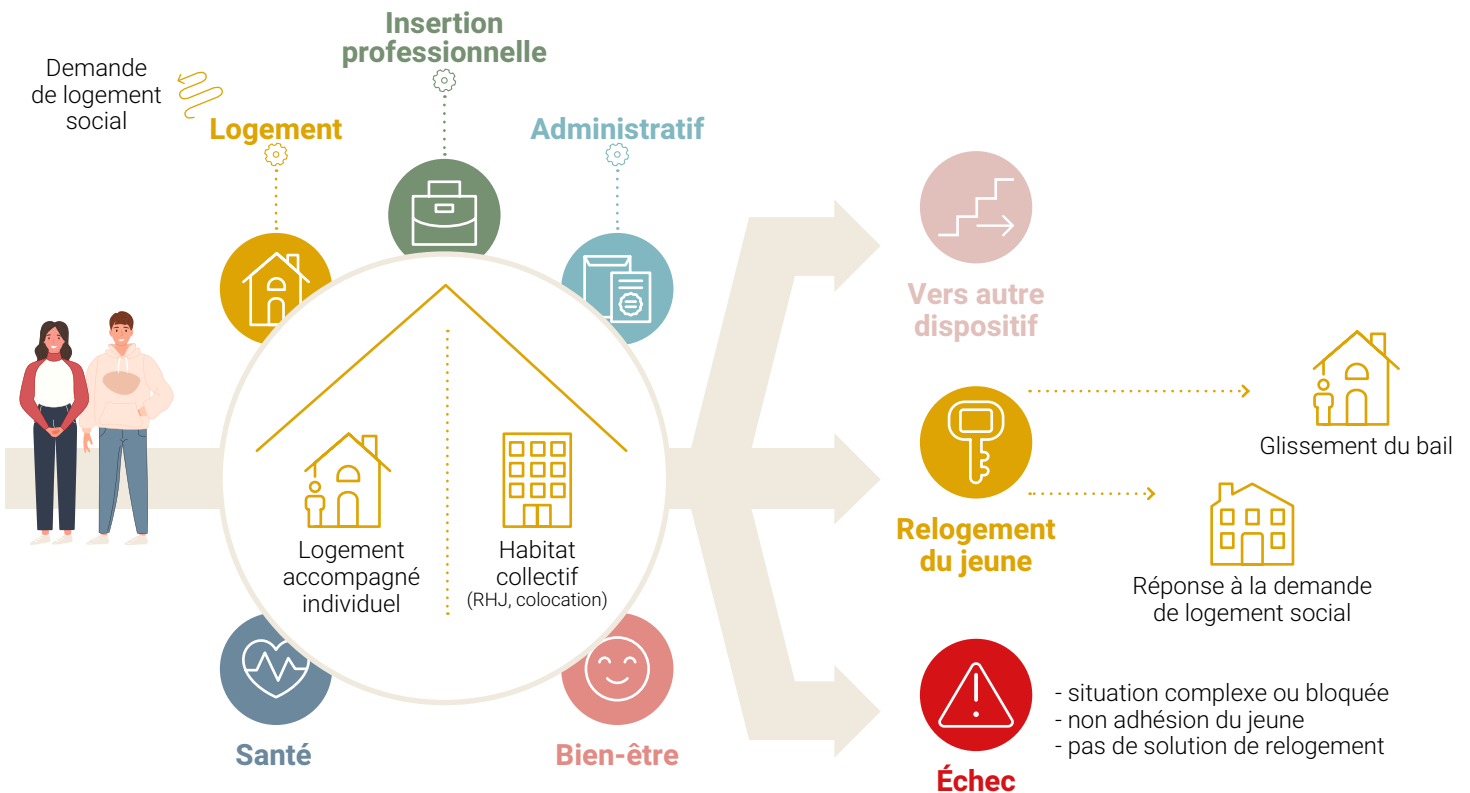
Demande de logement social

Insertion professionnelle

Logement

Administratif

Logement accompagné individuel

Habitat collectif
(RHJ, colocation)

Santé

Bien-être

Vers autre dispositif

Relogement du jeune

Glissement du bail

Réponse à la demande de logement social

Échec

- situation complexe ou bloquée
- non adhésion du jeune
- pas de solution de relogement